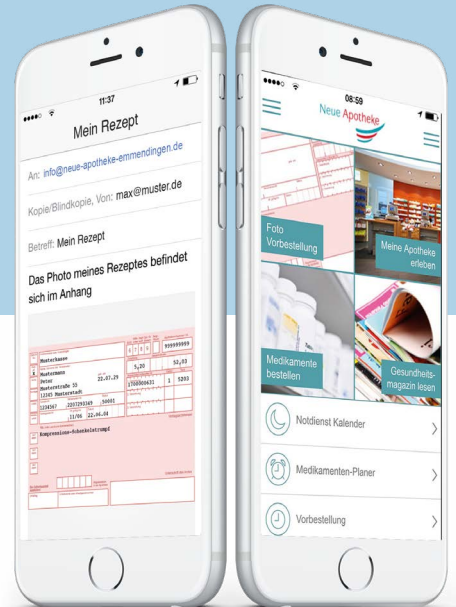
11:37

Mein Rezept

An: info@neue-apotheke-emmendingen.de

Kopie/Blindkopie, Von: max@muster.de

Betreff: Mein Rezept

Das Photo meines Rezeptes befindet sich im Anhang

Musterkasse
Mustermann
Peter
Musterstraße 55
12345 Musterstadt
22.07.29
5,20
52,03
999999999
1234567
123456789
1760900631
5203
22.06.04
Kompressions-Oberschenkelstrumpf

08:59

Neue Apotheke

Foto Vorbestellung

Meine Apotheke erleben

Medikamente bestellen

Gesundheitsmagazin lesen

Notdienst Kalender

Medikamenten-Planer

Vorbestellung